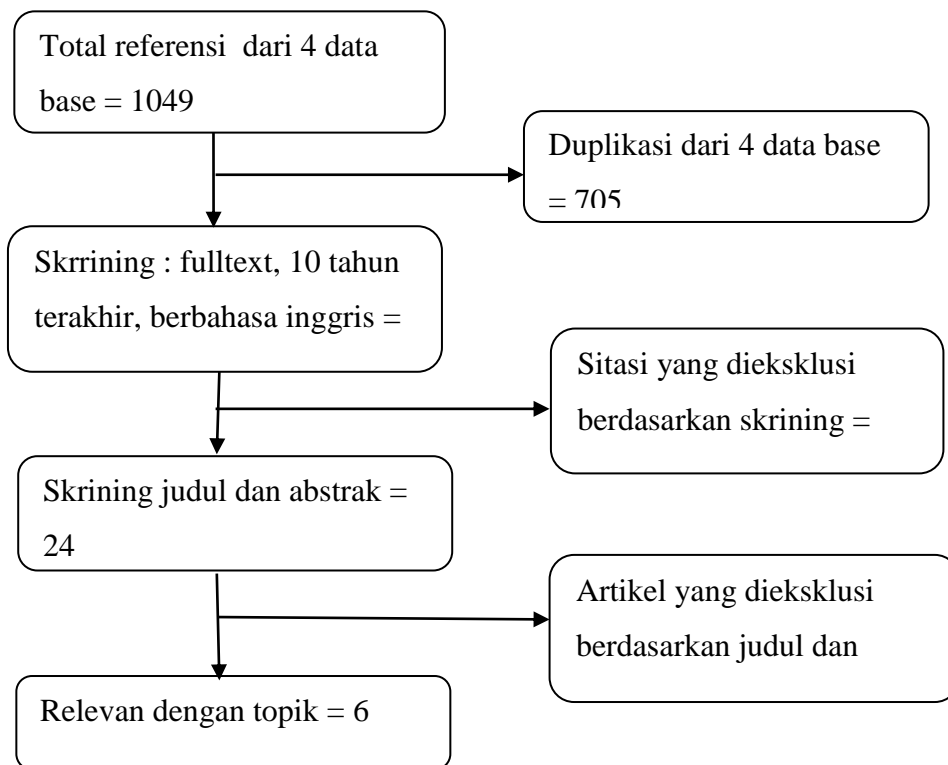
Total referensi dari 4 data base = 1049

Duplikasi dari 4 data base = 705

Skrrining : fulltext, 10 tahun terakhir, berbahasa inggris =

Sitasi yang dieksklusi berdasarkan skrining =

Skrining judul dan abstrak = 24

Artikel yang dieksklusi berdasarkan judul dan

Relevan dengan topik = 6